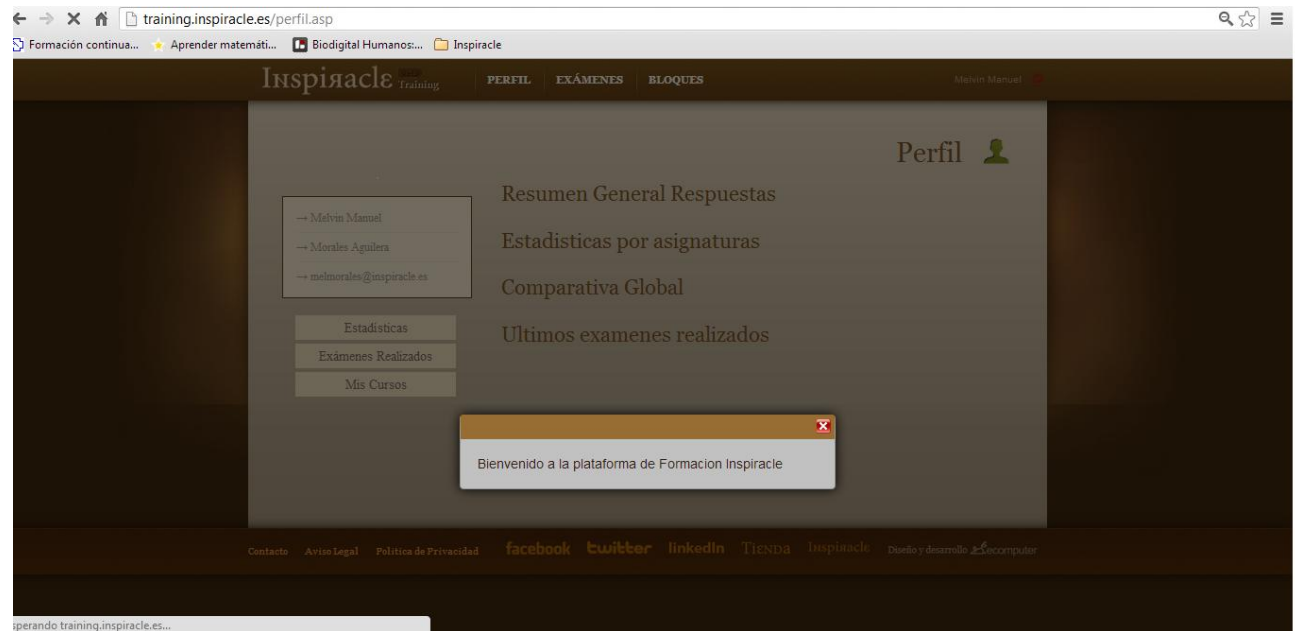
training.inspiracle.es/perfil.asp

Formación continua... Aprender matemáti... Biodigital Humanos:... Inspiracle

Inspiracle Training PERFIL EXÁMENES BLOQUES Melvin Manuel

Perfil

→ Melvin Manuel
→ Morales Aguilera
→ melmorales@inspiracle.es

Resumen General Respuestas
Estadisticas por asignaturas
Comparativa Global
Ultimos examenes realizados

Estadisticas
Exámenes Realizados
Mis Cursos

Bienvenido a la plataforma de Formacion Inspiracle

Contacto Aviso Legal Politica de Privacidad facebook twitter linkedin TIENDA Inspiracle Diseño y desarrollo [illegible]computer

sperando training.inspiracle.es...